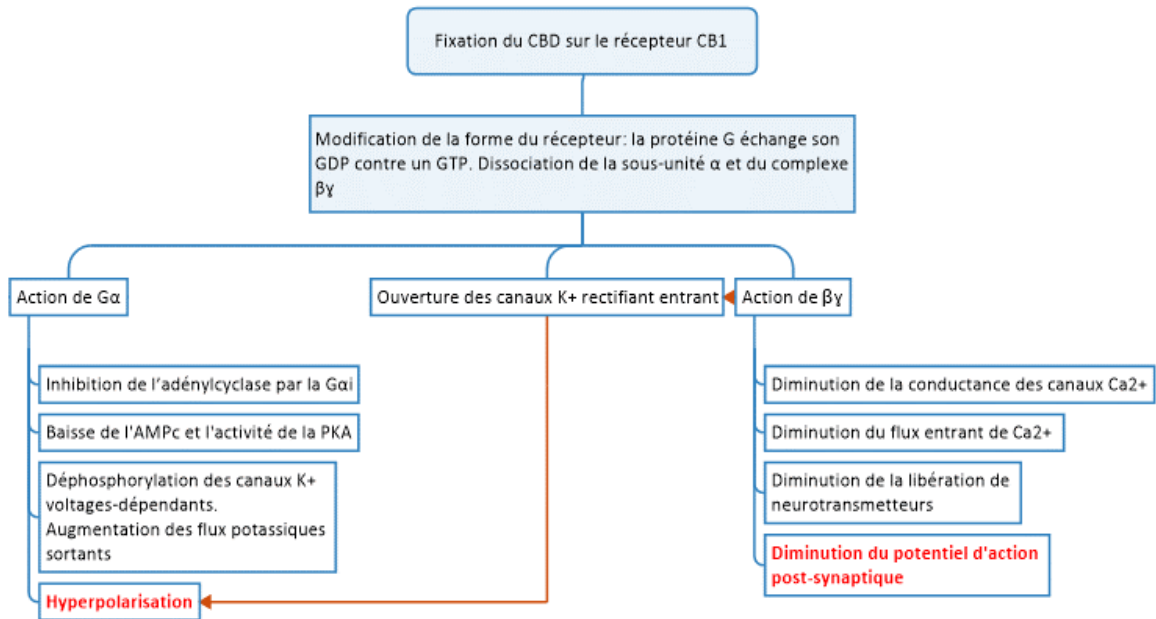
Fixation du CBD sur le récepteur CB1

Modification de la forme du récepteur: la protéine G échange son GDP contre un GTP. Dissociation de la sous-unité α et du complexe βγ

Action de Gα

Ouverture des canaux K+ rectifiant entrant

Action de βγ

Inhibition de l'adénylcyclase par la Gαi

Baisse de l'AMPc et l'activité de la PKA

Déphosphorylation des canaux K+ voltages-dépendants.
Augmentation des flux potassiques sortants

Hyperpolarisation

Diminution de la conductance des canaux Ca2+

Diminution du flux entrant de Ca2+

Diminution de la libération de neurotransmetteurs

Diminution du potentiel d'action post-synaptique